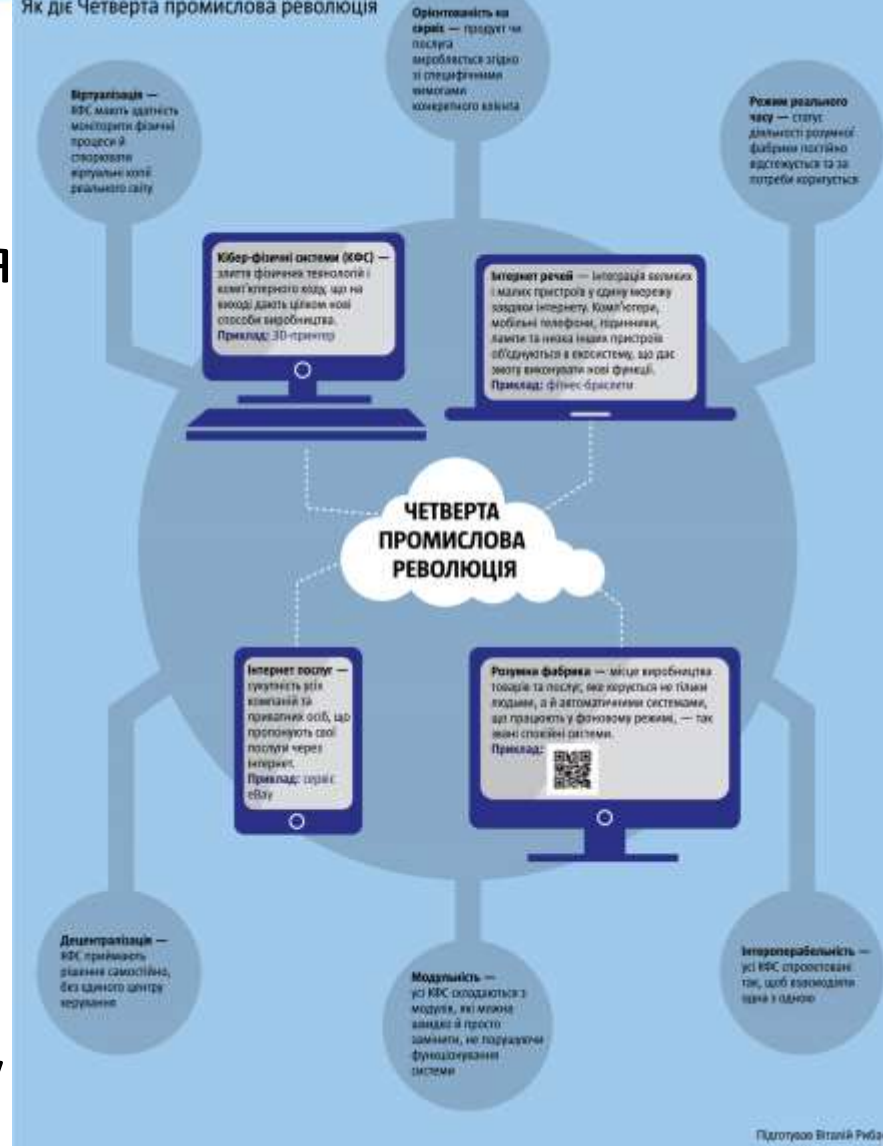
Як діє Четверта промислова революція

Орієнтованість на сервіс — продукт чи послуга виробляється згідно зі специфічними вимогами конкретного клієнта

Віртуалізація — КФС мають здатність моніторити фізичні процеси й створювати віртуальні копії реального світу

Режим реального часу — статус діяльності розумної фабрики постійно відстежується та за потреби коригується

Кібер-фізичні системи (КФС) — злиття фізичних технологій і комп'ютерного коду, що на виході дають цілком нові способи виробництва.
Приклад: 3D-принтер

Інтернет речей — інтеграція великих і малих пристроїв у єдину мережу завдяки інтернету. Комп'ютери, мобільні телефони, годинники, лампи та низка інших пристроїв об'єднуються в екосистему, що дає змогу виконувати нові функції.
Приклад: фітнес-браслети

ЧЕТВЕРТА ПРОМИСЛОВА РЕВОЛЮЦІЯ

Інтернет послуг — сукупність всіх компаній та приватних осіб, що пропонують свої послуги через інтернет.
Приклад: сервіс eBay

Розумна фабрика — місце виробництва товарів та послуг, яке керується не тільки людьми, а й автоматичними системами, що працюють у фоновому режимі, — так звані спокійні системи.
Приклад:

Децентралізація — КФС приймають рішення самостійно, без єдиного центру керування

Модульність — усі КФС складаються з модулів, які можна швидко й просто замінити, не порушуючи функціонування системи

Інтероперабельність — усі КФС спроектовані так, щоб взаємодіяти одна з одною

Підготував Віталій Риба